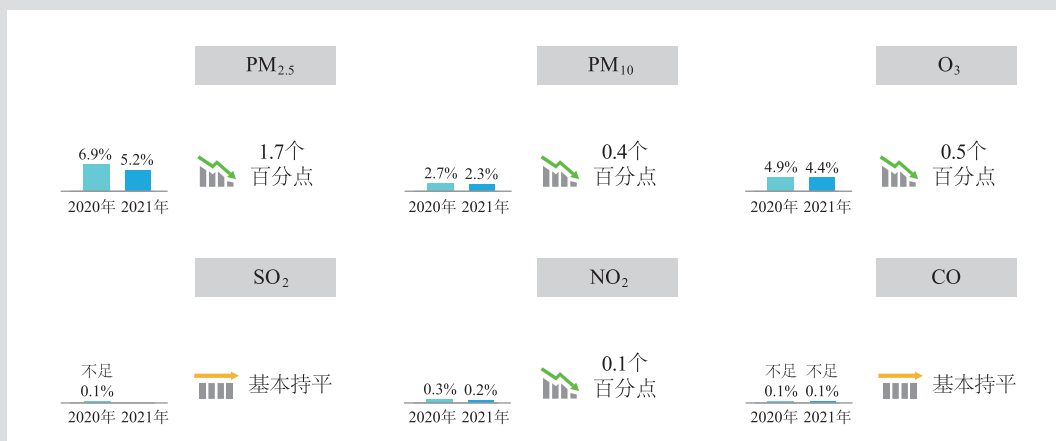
$PM_{2.5}$

6.9% 5.2%

2020年 2021年

1.7个百分点

$PM_{10}$

2.7% 2.3%

2020年 2021年

0.4个百分点

$O_3$

4.9% 4.4%

2020年 2021年

0.5个百分点

$SO_2$

不足0.1%

2020年 2021年

基本持平

$NO_2$

0.3% 0.2%

2020年 2021年

0.1个百分点

CO

不足0.1% 不足0.1%

2020年 2021年

基本持平